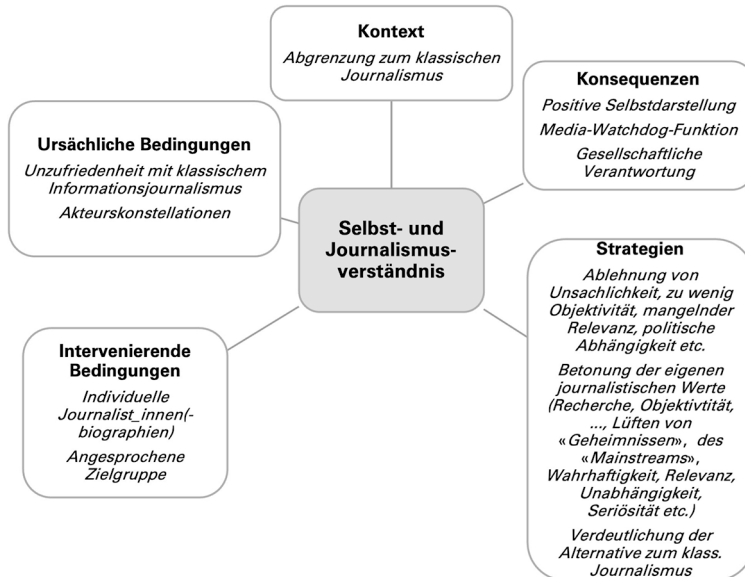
Kontext

Abgrenzung zum klassischen Journalismus

Konsequenzen

Positive Selbstdarstellung

Media-Watchdog-Funktion

Gesellschaftliche Verantwortung

Ursächliche Bedingungen

Unzufriedenheit mit klassischem Informationsjournalismus

Akteurskonstellationen

Selbst- und Journalismusverständnis

Strategien

Ablehnung von Unsachlichkeit, zu wenig Objektivität, mangelnder Relevanz, politische Abhängigkeit etc.

Betonung der eigenen journalistischen Werte (Recherche, Objektivtität, ..., Lüften von «Geheimnissen», des «Mainstreams», Wahrhaftigkeit, Relevanz, Unabhängigkeit, Seriösität etc.)

Verdeutlichung der Alternative zum klass. Journalismus

Intervenierende Bedingungen

Individuelle Journalist_innen(-biographien)

Angesprochene Zielgruppe